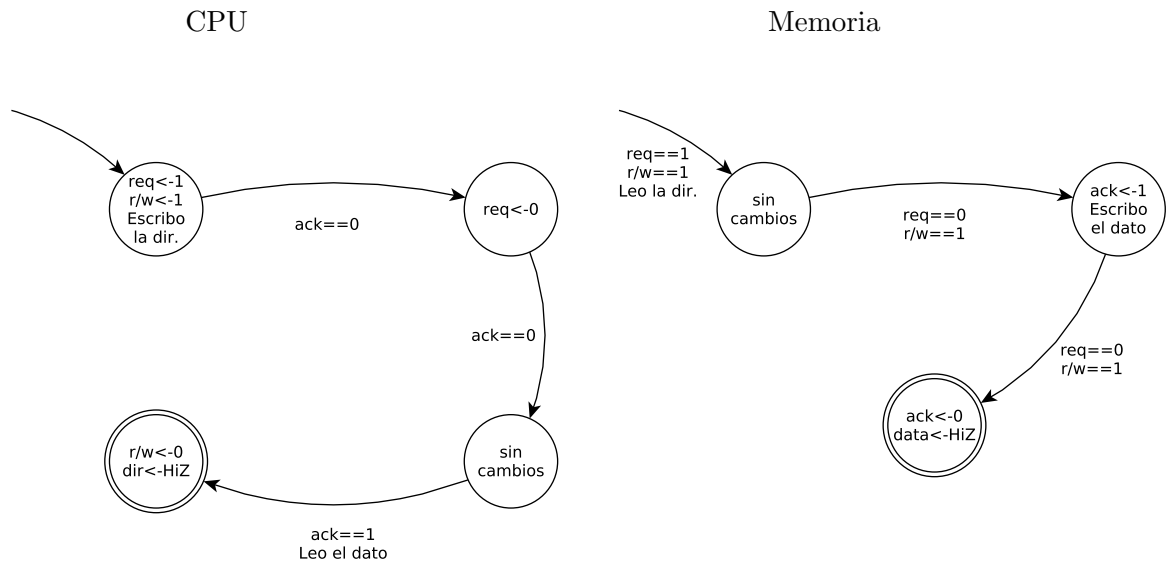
CPU

Memoria

req<-1
r/w<-1
Escribo
la dir.

ack==0

req<-0

ack==0

sin
cambios

r/w<-0
dir<-HiZ

ack==1
Leo el dato

req==1
r/w==1
Leo la dir.

sin
cambios

req==0
r/w==1

ack<-1
Escribo
el dato

req==0
r/w==1

ack<-0
data<-HiZ